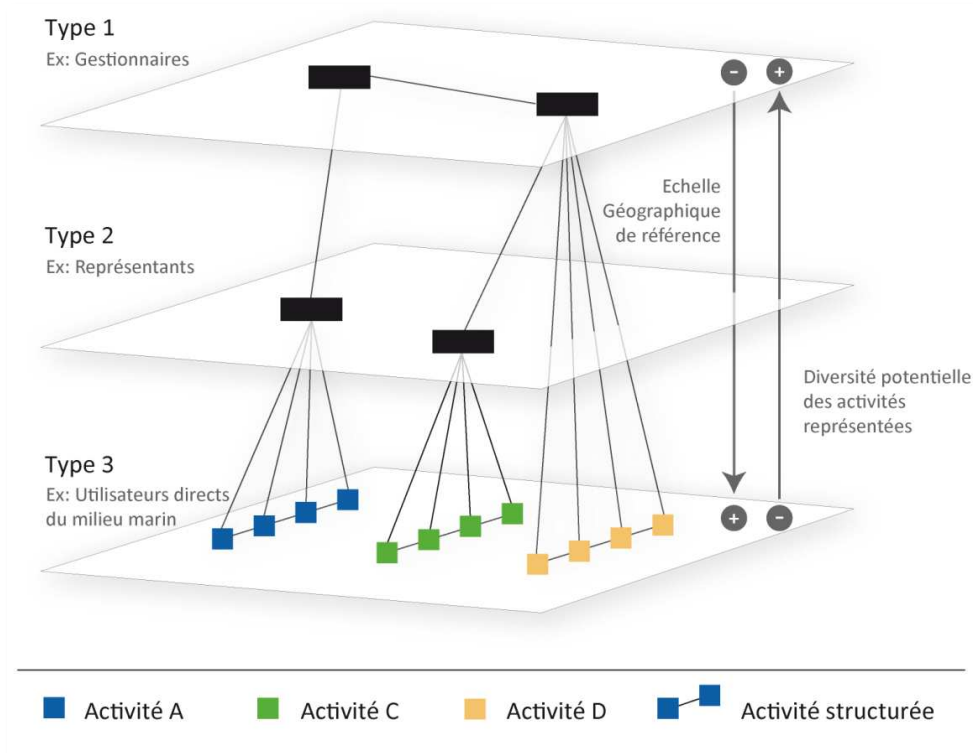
Type 1
Ex: Gestionnaires

Type 2
Ex: Représentants

Type 3
Ex: Utilisateurs directs du milieu marin

-
+

Echelle Géographique de référence

Diversité potentielle des activités représentées

+
-

Activité A
Activité C
Activité D
Activité structurée